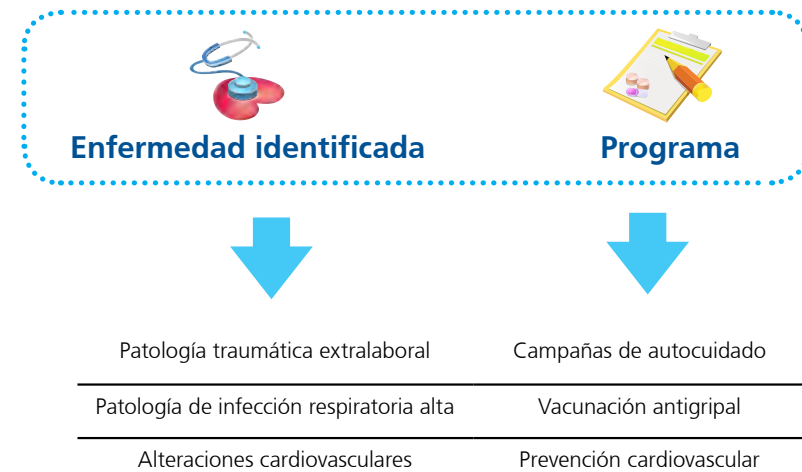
Enfermedad identificada

Programa

| Enfermedad identificada | Programa |
|---|---|
| Patología traumática extralaboral | Campañas de autocuidado |
| Patología de infección respiratoria alta | Vacunación antigripal |
| Alteraciones cardiovasculares | Prevención cardiovascular |